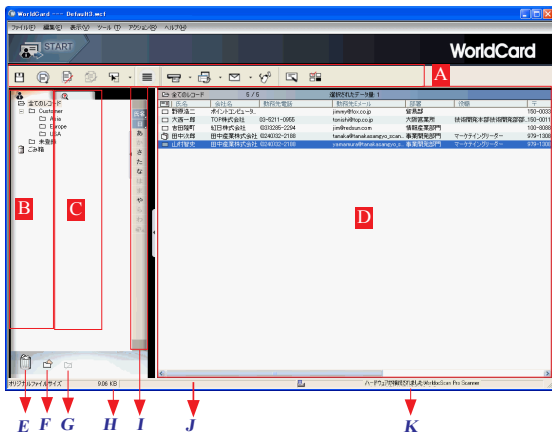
WorldCard --- Default3.wcf
ファイル(F) 編集(E) 表示(V) ツール(T) アクション(A) ヘルプ(H)
START
WorldCard
A
全てのレコード
Customer
Asia
Europe
USA
未整理
ごみ箱
B
C
全てのレコード 5 / 5 選択されたデータ数: 1
| 氏名 | 会社名 | 勤務先電話 | 勤務先Eメール | 部署 | 役職 | 〒 |
|---|---|---|---|---|---|---|
| 野呼浩二 | ポイントコンピュータ... | | jimmey@fox.co.jp | 営業部 | | 150-0033 |
| 大酒一郎 | TOP株式会社 | 03-5211-0955 | tomishi@top.co.jp | 大阪営業所 | 技術開発本部技術開発部課... | 150-0011 |
| 吉田隆司 | 幻日株式会社 | 0333285-2294 | jim@redsun.com | 情報産業部門 | | 100-8088 |
| 田中次郎 | 田中産業株式会社 | 0240032-2188 | tanaka@tanaka.sangyo_scan... | 事業開発部門 | マーケティングリーダー | 979-1308 |
| 山村智史 | 田中産業株式会社 | 0240032-2188 | yamamura@tanaka.sangyo_s... | 事業開発部門 | マーケティングリーダー | 979-1308 |
D
あ
か
さ
た
な
は
ま
や
ら
わ
英
オリジナルファイルサイズ 906 KB
ハードウェア初期化されましたWorldScan Pro Scanner
E F G H I J K